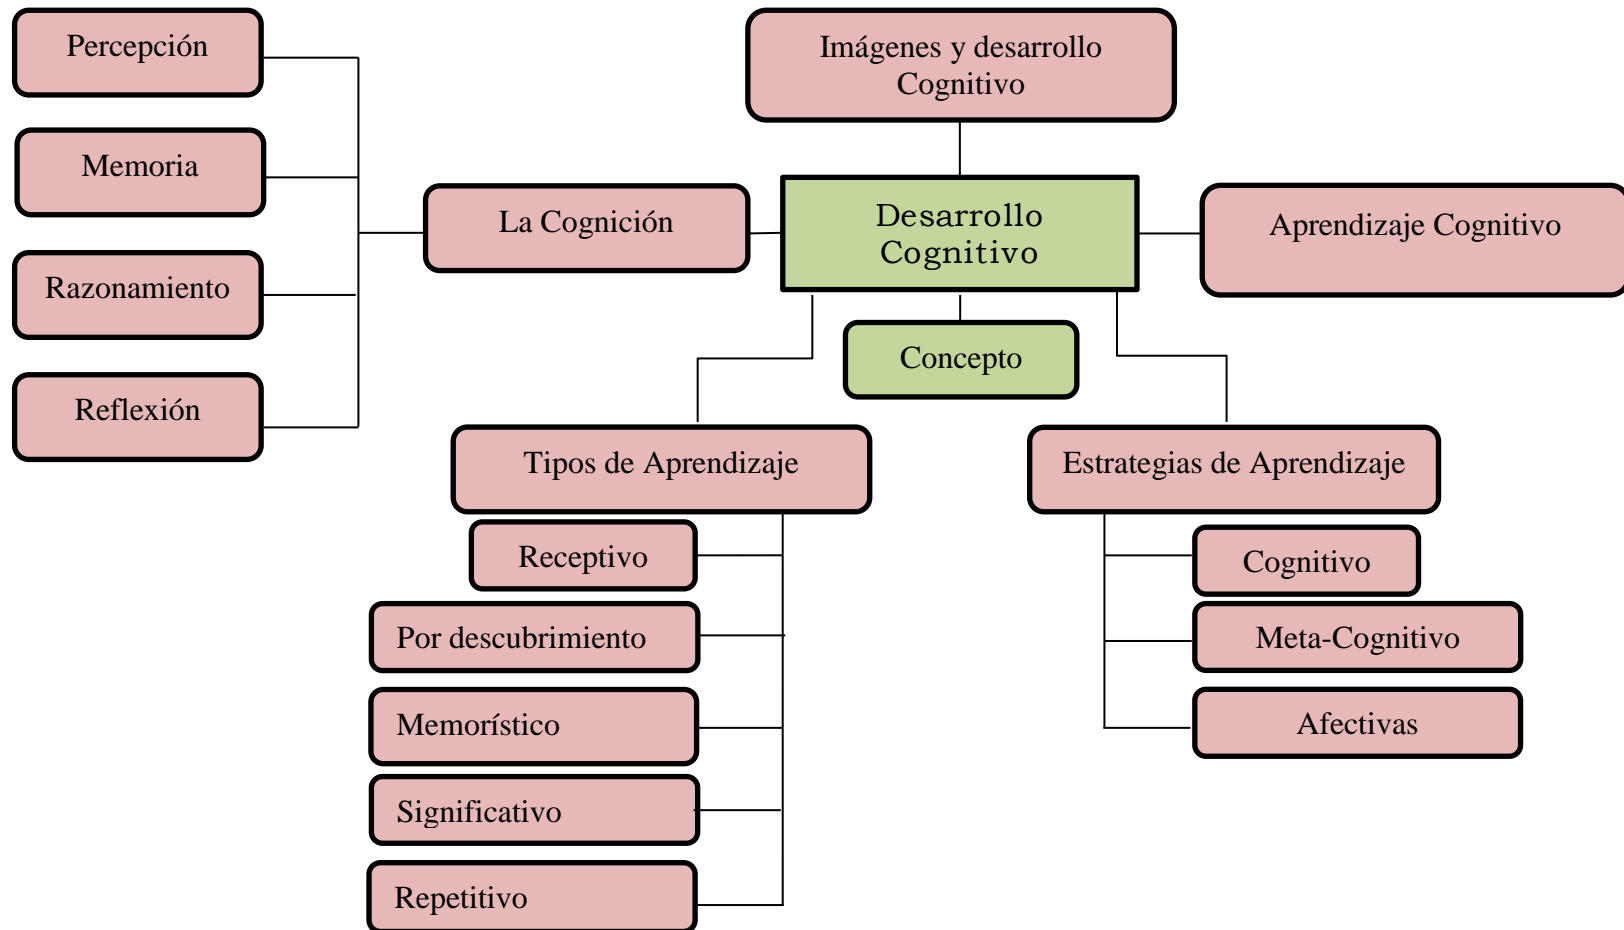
Percepción

Memoria

Razonamiento

Reflexión

Imágenes y desarrollo Cognitivo

La Cognición

Desarrollo Cognitivo

Aprendizaje Cognitivo

Concepto

Tipos de Aprendizaje

Receptivo

Por descubrimiento

Memorístico

Significativo

Repetitivo

Estrategias de Aprendizaje

Cognitivo

Meta-Cognitivo

Afectivas